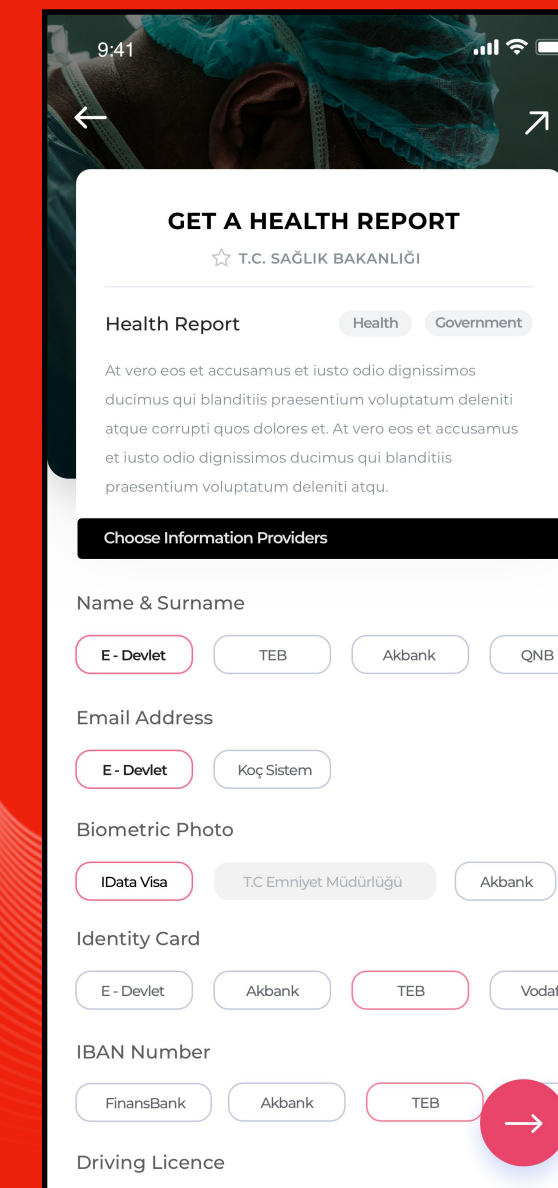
9:41

GET A HEALTH REPORT

☆ T.C. SAĞLIK BAKANLIĞI

Health Report

Health

Government

At vero eos et accusamus et iusto odio dignissimos ducimus qui blanditiis praesentium voluptatum deleniti atque corrupti quos dolores et. At vero eos et accusamus et iusto odio dignissimos ducimus qui blanditiis praesentium voluptatum deleniti atqu.

Choose Information Providers

Name & Surname

E - Devlet

TEB

Akbank

QNB

Email Address

E - Devlet

Koç Sistem

Biometric Photo

IData Visa

T.C Emniyet Müdürlüğü

Akbank

Identity Card

E - Devlet

Akbank

TEB

Vodaf

IBAN Number

FinansBank

Akbank

TEB

Driving Licence